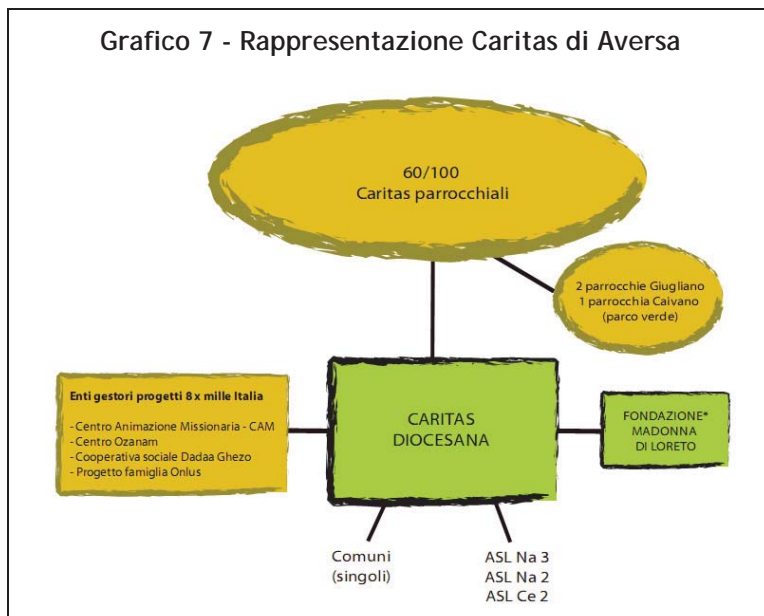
Grafico 7 - Rappresentazione Caritas di Aversa

60/100
Caritas parrocchiali

2 parrocchie Giugliano
1 parrocchia Caivano
(parco verde)

Enti gestori progetti 8 x mille Italia

- Centro Animazione Missionaria - CAM
- Centro Ozanam
- Cooperativa sociale Dadaa Ghezo
- Progetto famiglia Onlus

CARITAS
DIOCESANA

FONDAZIONE*
MADONNA
DI LORETO

Comuni
(singoli)

ASL Na 3
ASL Na 2
ASL Ce 2